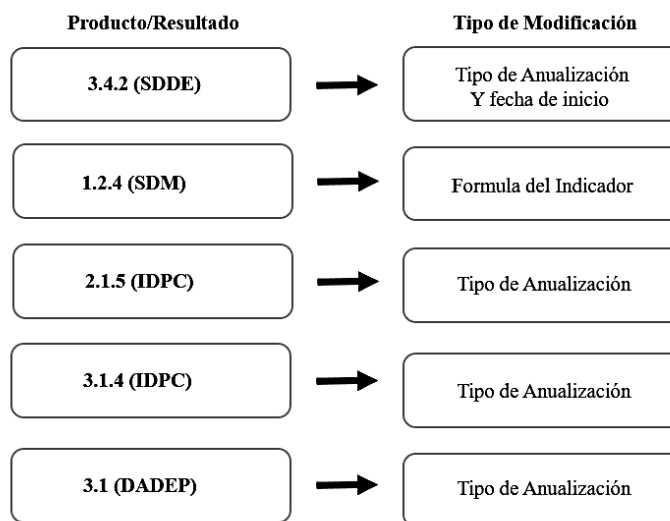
| Producto/Resultado | Tipo de Modificación |
|---|---|
| 3.4.2 (SDDE) | Tipo de Anualización Y fecha de inicio |
| 1.2.4 (SDM) | Formula del Indicador |
| 2.1.5 (IDPC) | Tipo de Anualización |
| 3.1.4 (IDPC) | Tipo de Anualización |
| 3.1 (DADEP) | Tipo de Anualización |